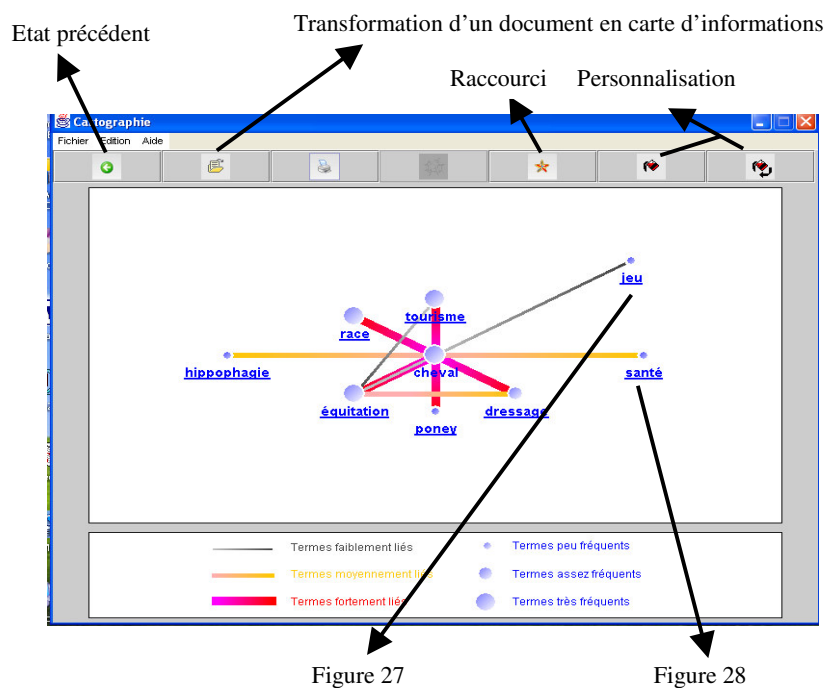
Etat précédent

Transformation d'un document en carte d'informations

Raccourci

Personnalisation

Cartographie

Fichier Edition Aide

jeu

tourisme

race

hippophagie

cheval

santé

équitation

dressage

poney

Termes faiblement liés

Termes moyennement liés

Termes fortement liés

Termes peu fréquents

Termes assez fréquents

Termes très fréquents

Figure 27

Figure 28